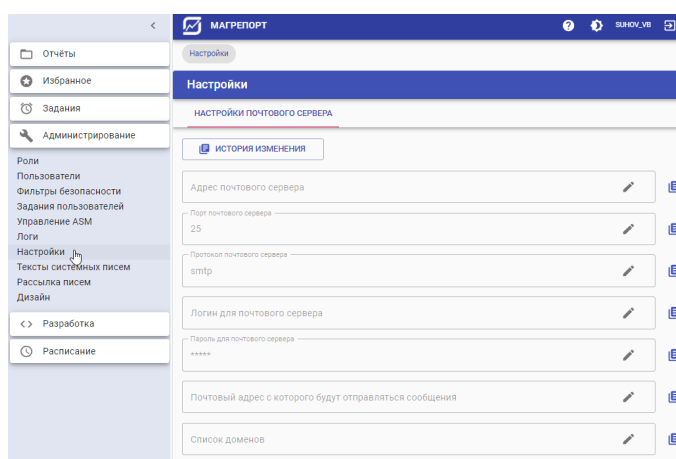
Отчёты

Избранное

Задания

Администрирование

Роли
Пользователи
Фильтры безопасности
Задания пользователей
Управление ASM
Логи
Настройки
Тексты системных писем
Рассылка писем
Дизайн

Разработка

Расписание

МАГРЕПОРТ

SUHOV_VB

Настройки

Настройки

НАСТРОЙКИ ПОЧТОВОГО СЕРВЕРА

ИСТОРИЯ ИЗМЕНЕНИЯ

Адрес почтового сервера

Порт почтового сервера
25

Протокол почтового сервера
smtp

Логин для почтового сервера

Пароль для почтового сервера
*****

Почтовый адрес с которого будут отправляться сообщения

Список доменов